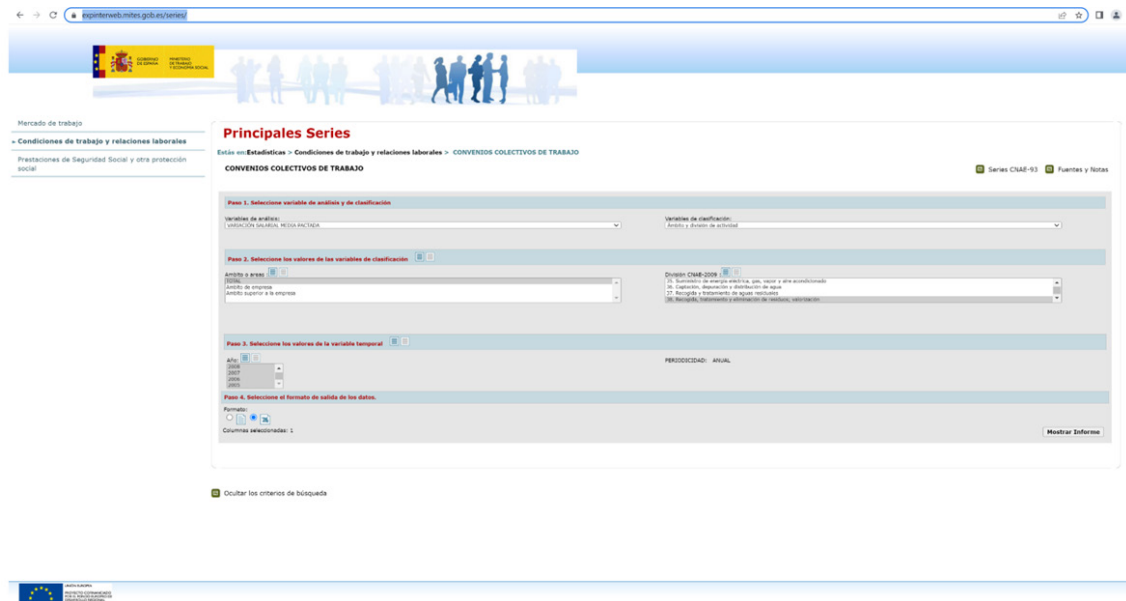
expinterweb.mites.gob.es/series/

GOBIERNO DE ESPAÑA MINISTERIO DE TRABAJO Y ECONOMÍA SOCIAL

Mercado de trabajo
» Condiciones de trabajo y relaciones laborales
Prestaciones de Seguridad Social y otra protección social

Principales Series

Estás en: Estadísticas > Condiciones de trabajo y relaciones laborales > CONVENIOS COLECTIVOS DE TRABAJO

CONVENIOS COLECTIVOS DE TRABAJO

Series CNAE-93 Fuentes y Notas

Paso 1. Seleccione variable de análisis y de clasificación

Variables de análisis:
VARIACIÓN SALARIAL MEDIA PACTADA

Variables de clasificación:
Ámbito y división de actividad

Paso 2. Seleccione los valores de las variables de clasificación

Ámbito o áreas:
TOTAL
Ámbito de empresa
Ámbito superior a la empresa

División CNAE-2009
35. Suministro de energía eléctrica, gas, vapor y aire acondicionado
36. Captación, depuración y distribución de agua
37. Recogida y tratamiento de aguas residuales
38. Recogida, tratamiento y eliminación de residuos; valorización

Paso 3. Seleccione los valores de la variable temporal

Año:
2008
2007
2006
2005

PERIODICIDAD: ANUAL

Paso 4. Seleccione el formato de salida de los datos.

Formato:

Columnas seleccionadas: 1

Mostrar Informe

Ocultar los criterios de búsqueda

UNIÓN EUROPEA
PROYECTO COFINANCIADO POR EL FONDO EUROPEO DE DESARROLLO REGIONAL